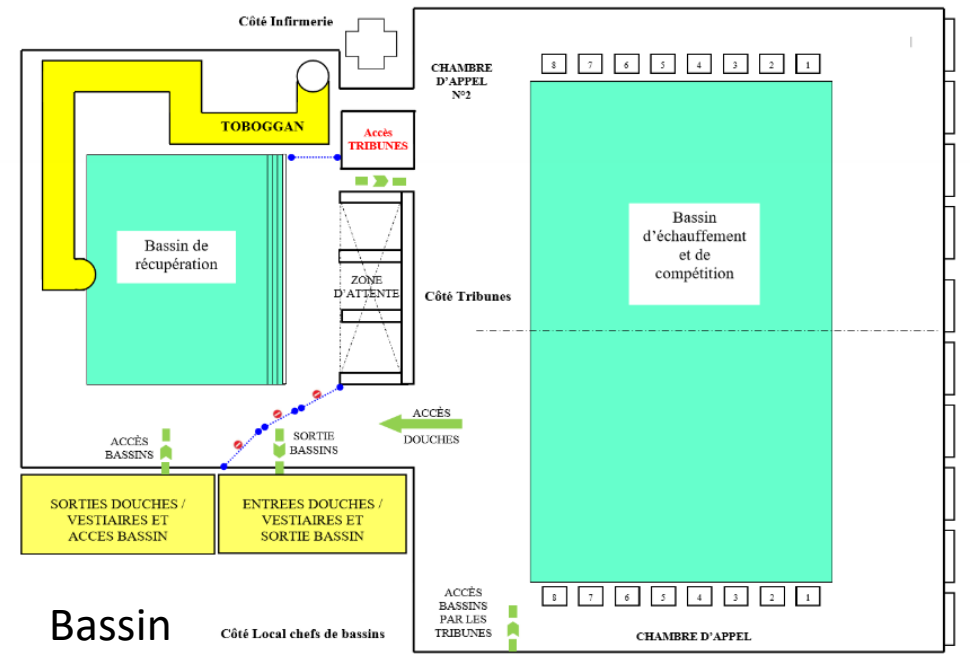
Côté Infirmerie

CHAMBRE D'APPEL N°2

8 7 6 5 4 3 2 1

TOBOGGAN

Accès TRIBUNES

Bassin de récupération

ZONE D'ATTENTE

Côté Tribunes

Bassin d'échauffement et de compétition

ACCÈS DOUCHES

ACCÈS BASSINS

SORTIE BASSINS

SORTIES DOUCHES / VESTIAIRES ET ACCES BASSIN

ENTREES DOUCHES / VESTIAIRES ET SORTIE BASSIN

ACCÈS BASSINS PAR LES TRIBUNES

8 7 6 5 4 3 2 1

CHAMBRE D'APPEL

Bassin

Côté Local chefs de bassins